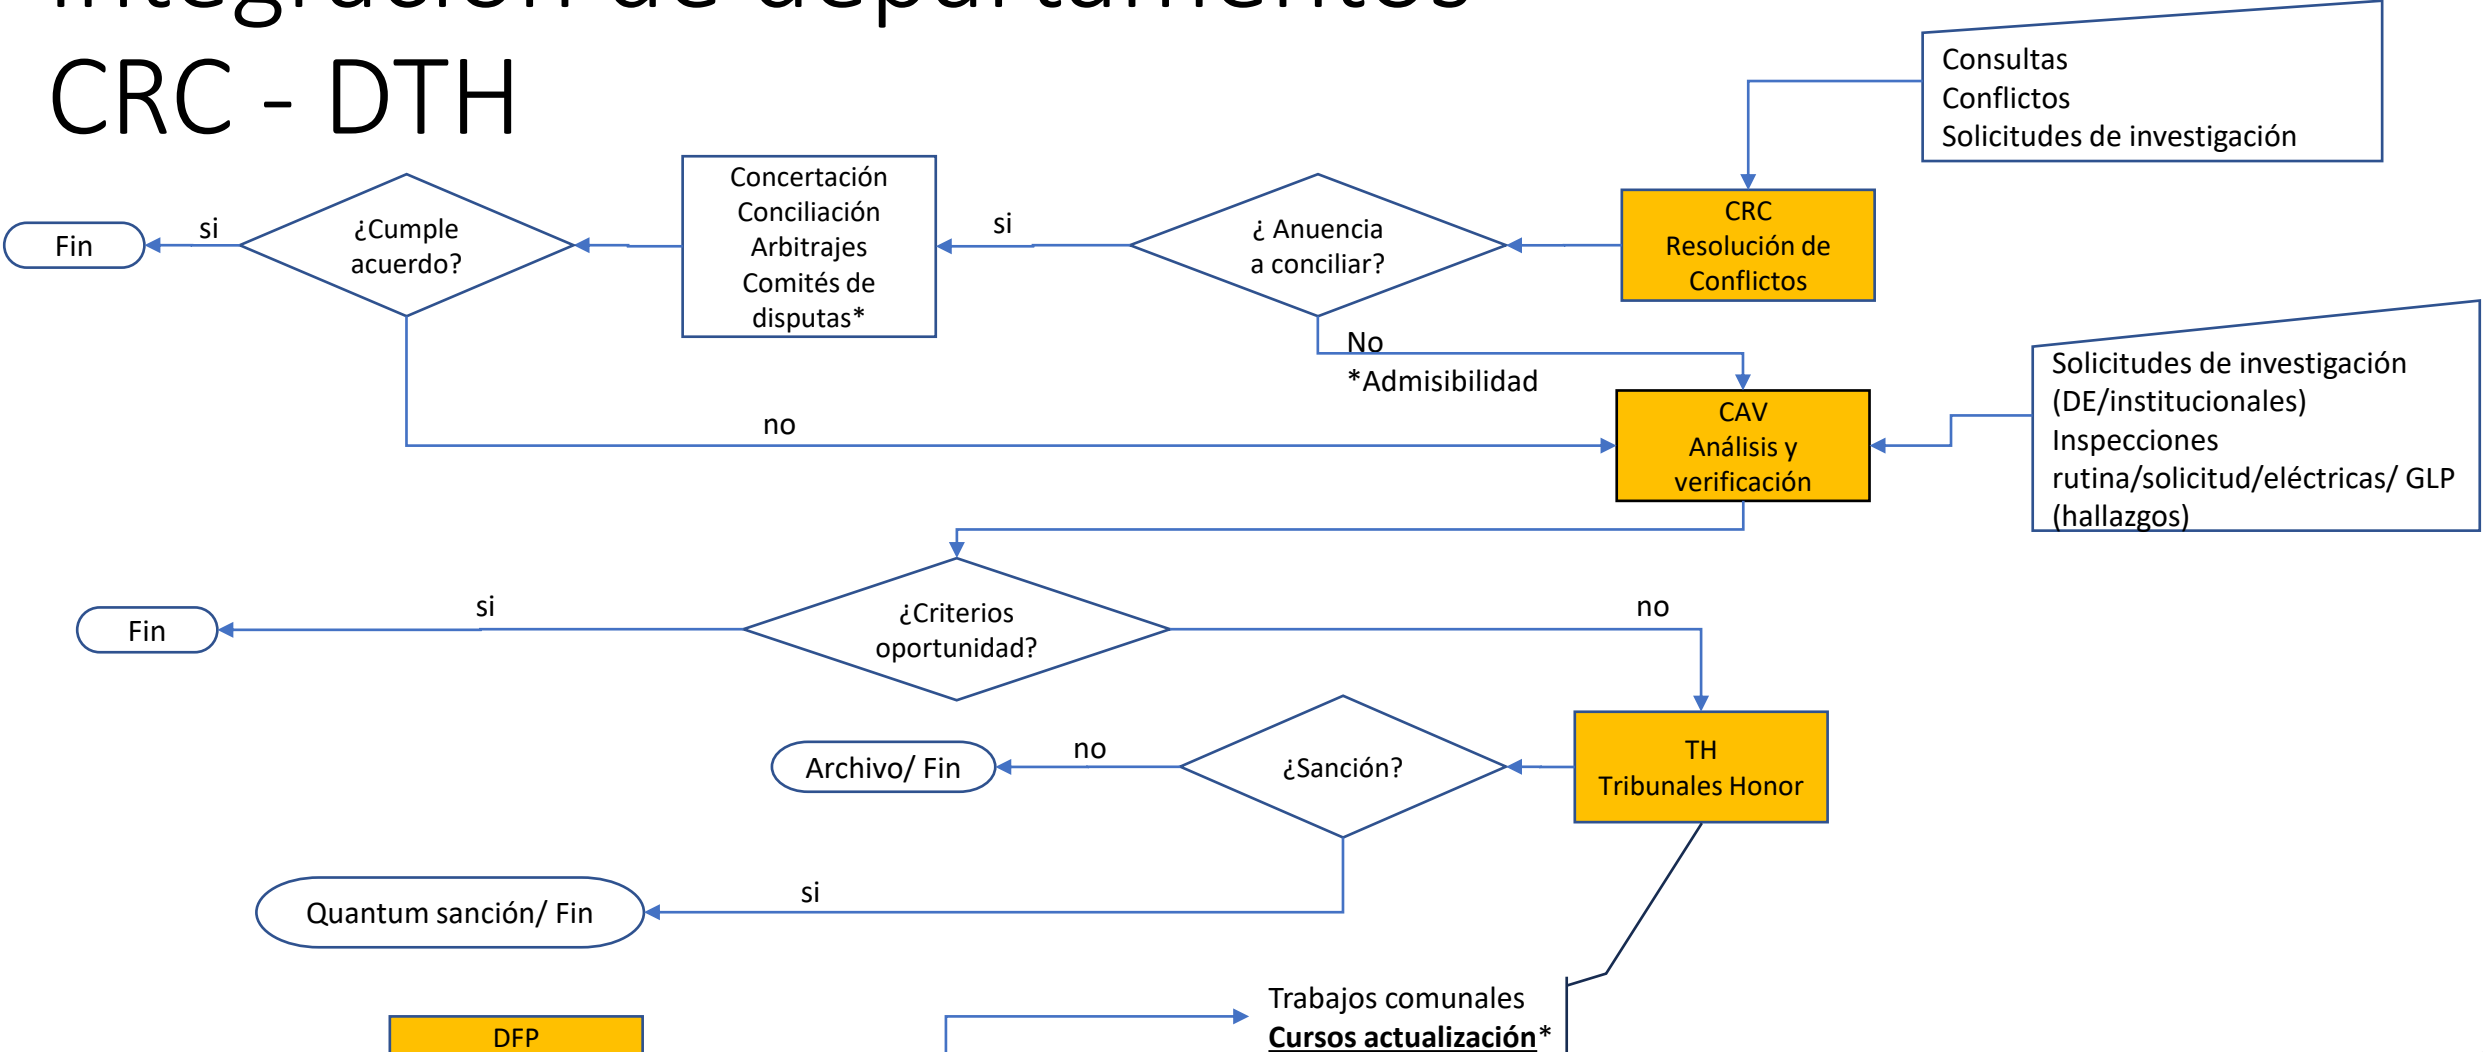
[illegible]

CRC - DTH

Consultas
Conflictos
Solicitudes de investigación

Fin

si

¿Cumple acuerdo?

Concertación
Conciliación
Arbitrajes
Comités de disputas*

si

¿ Anuencia a conciliar?

CRC
Resolución de Conflictos

No
*Admisibilidad

no

CAV
Análisis y verificación

Solicitudes de investigación (DE/institucionales)
Inspecciones rutina/solicitud/eléctricas/ GLP (hallazgos)

Fin

si

¿Criterios oportunidad?

no

TH
Tribunales Honor

Archivo/ Fin

no

¿Sanción?

Quantum sanción/ Fin

si

Trabajos comunales
**Cursos actualización***

DFP